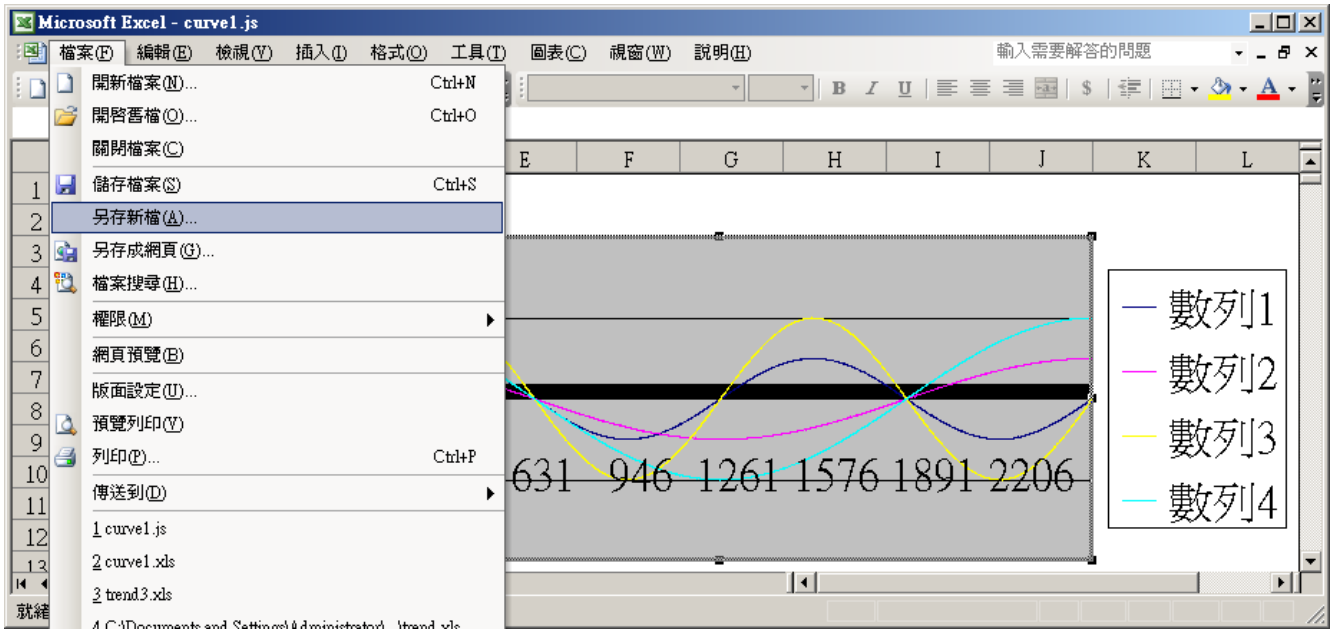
Microsoft Excel - curve1.js

檔案(F) 編輯(E) 檢視(V) 插入(I) 格式(O) 工具(T) 圖表(C) 視窗(W) 說明(H)

輸入需要解答的問題

開新檔案(N)... Ctrl+N
開啓舊檔(O)... Ctrl+O
關閉檔案(C)
儲存檔案(S) Ctrl+S
另存新檔(A)...
另存成網頁(G)...
檔案搜尋(H)...
權限(M)
網頁預覽(B)
版面設定(U)...
預覽列印(V)
列印(P)... Ctrl+P
傳送到(D)
1 curve1.js
2 curve1.xls
3 trend3.xls
4 C:\Documents and Settings\Administrator\...\trend.xls

B I U $

E F G H I J K L

1
2
3
4
5
6
7
8
9
10
11
12
13

631 946 1261 1576 1891 2206

數列1
數列2
數列3
數列4

就緒